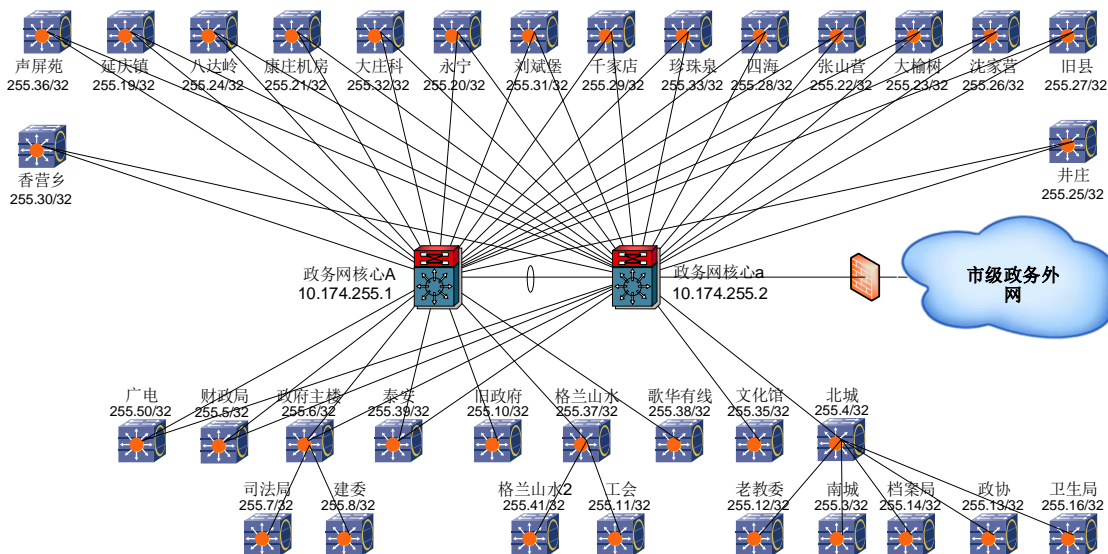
声屏苑
255.36/32
延庆镇
255.19/32
八达岭
255.24/32
康庄机房
255.21/32
大庄科
255.32/32
永宁
255.20/32
刘斌堡
255.31/32
千家店
255.29/32
珍珠泉
255.33/32
四海
255.28/32
张山营
255.22/32
大榆树
255.23/32
沈家营
255.26/32
旧县
255.27/32

香营乡
255.30/32

井庄
255.25/32

政务网核心A
10.174.255.1

政务网核心a
10.174.255.2

市级政务外网

广电
255.50/32
财政局
255.5/32
政府主楼
255.6/32
泰安
255.39/32
旧政府
255.10/32
格兰山水
255.37/32
歌华有线
255.38/32
文化馆
255.35/32
北城
255.4/32

司法局
255.7/32
建委
255.8/32
格兰山水2
255.41/32
工会
255.11/32
老教委
255.12/32
南城
255.3/32
档案局
255.14/32
政协
255.13/32
卫生局
255.16/32